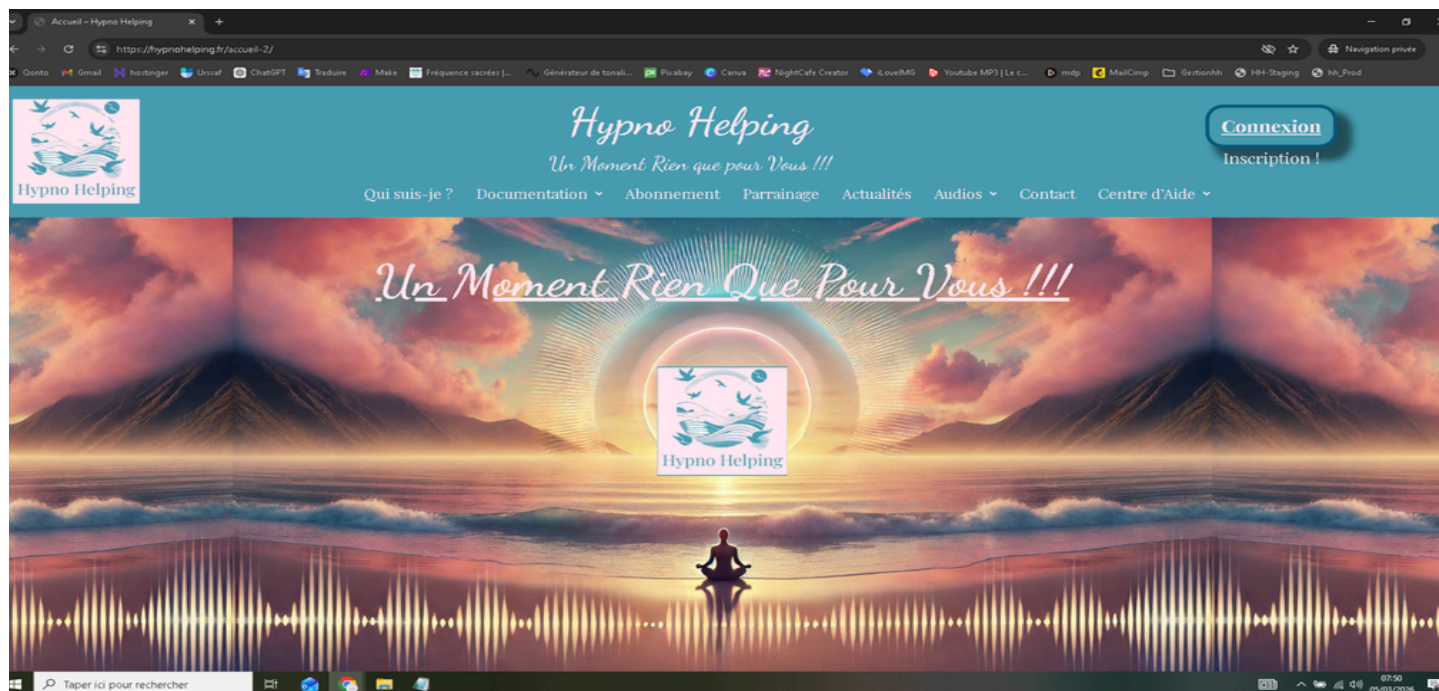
Accueil – Hypno Helping

https://hypnohelping.fr/accueil-2/

Navigation privée

Qonto Gmail hostinger Urssaf ChatGPT Traduire Make Fréquence sacrées |... Générateur de tonali... Pixabay Canva NightCafe Creator iLoveIMG Youtube MP3 | Le c... mdp MailCimp Gestionhh HH-Staging hh_Prod

Hypno Helping

Hypno Helping

Un Moment Rien que pour Vous !!!

Connexion

Inscription !

Qui suis-je ? Documentation Abonnement Parrainage Actualités Audios Contact Centre d'Aide

Un Moment Rien Que Pour Vous !!!

Hypno Helping

Taper ici pour rechercher

07:50
05/03/2026